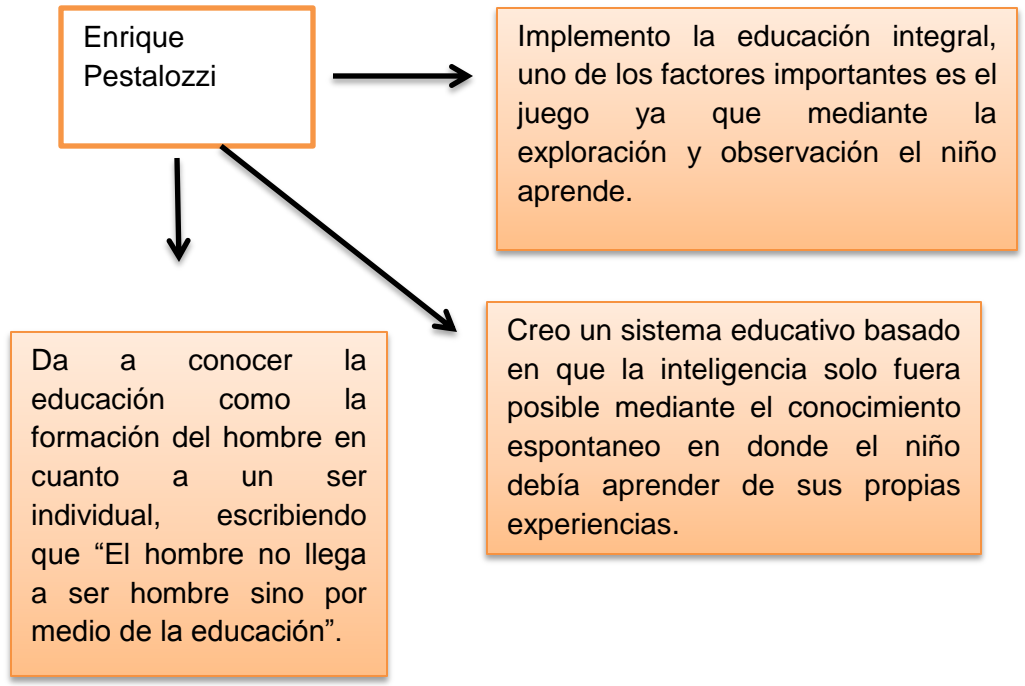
Enrique Pestalozzi

Implemento la educación integral, uno de los factores importantes es el juego ya que mediante la exploración y observación el niño aprende.

Da a conocer la educación como la formación del hombre en cuanto a un ser individual, escribiendo que “El hombre no llega a ser hombre sino por medio de la educación”.

Creo un sistema educativo basado en que la inteligencia solo fuera posible mediante el conocimiento espontaneo en donde el niño debía aprender de sus propias experiencias.